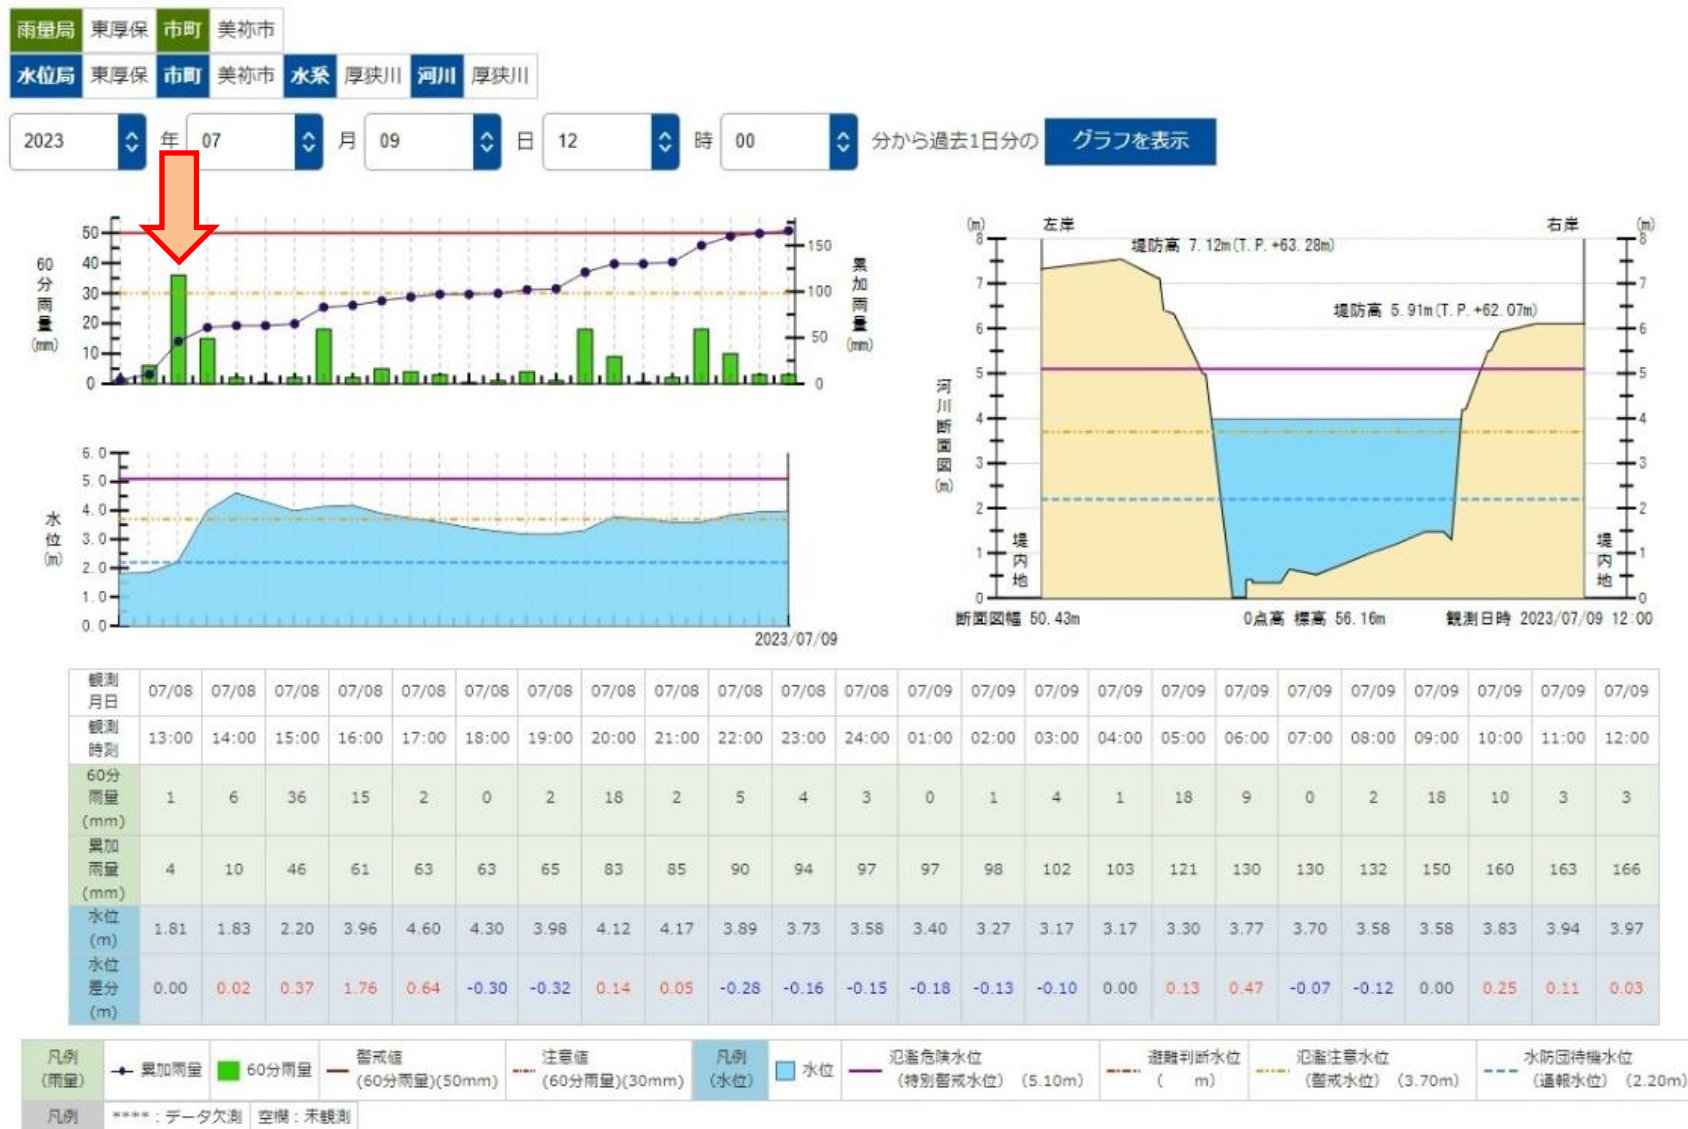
雨量局 東厚保 市町 美祢市
水位局 東厚保 市町 美祢市 水系 厚狭川 河川 厚狭川

2023 年 07 月 09 日 12 時 00 分から過去1日分の グラフを表示

60分雨量(mm)
50 40 30 20 10 0
累加雨量(mm)
150 100 50 0

水位(m)
6.0 5.0 4.0 3.0 2.0 1.0 0.0
2023/07/09

(m) 左岸 右岸 (m)
堤防高 7.12m(T.P.+63.28m)
堤防高 5.91m(T.P.+62.07m)
河川断面図(m)
8 7 6 5 4 3 2 1 0
堤内地 堤内地
断面図幅 50.43m 0点高 標高 56.16m 観測日時 2023/07/09 12:00

| 観測月日 | 07/08 | 07/08 | 07/08 | 07/08 | 07/08 | 07/08 | 07/08 | 07/08 | 07/08 | 07/08 | 07/08 | 07/08 | 07/09 | 07/09 | 07/09 | 07/09 | 07/09 | 07/09 | 07/09 | 07/09 | 07/09 | 07/09 | 07/09 | 07/09 |
|---|---|---|---|---|---|---|---|---|---|---|---|---|---|---|---|---|---|---|---|---|---|---|---|---|
| 観測時刻 | 13:00 | 14:00 | 15:00 | 16:00 | 17:00 | 18:00 | 19:00 | 20:00 | 21:00 | 22:00 | 23:00 | 24:00 | 01:00 | 02:00 | 03:00 | 04:00 | 05:00 | 06:00 | 07:00 | 08:00 | 09:00 | 10:00 | 11:00 | 12:00 |
| 60分雨量(mm) | 1 | 6 | 36 | 15 | 2 | 0 | 2 | 18 | 2 | 5 | 4 | 3 | 0 | 1 | 4 | 1 | 18 | 9 | 0 | 2 | 18 | 10 | 3 | 3 |
| 累加雨量(mm) | 4 | 10 | 46 | 61 | 63 | 63 | 65 | 83 | 85 | 90 | 94 | 97 | 97 | 98 | 102 | 103 | 121 | 130 | 130 | 132 | 150 | 160 | 163 | 166 |
| 水位(m) | 1.81 | 1.83 | 2.20 | 3.96 | 4.60 | 4.30 | 3.98 | 4.12 | 4.17 | 3.89 | 3.73 | 3.58 | 3.40 | 3.27 | 3.17 | 3.17 | 3.30 | 3.77 | 3.70 | 3.58 | 3.58 | 3.83 | 3.94 | 3.97 |
| 水位差分(m) | 0.00 | 0.02 | 0.37 | 1.76 | 0.64 | -0.30 | -0.32 | 0.14 | 0.05 | -0.28 | -0.16 | -0.15 | -0.18 | -0.13 | -0.10 | 0.00 | 0.13 | 0.47 | -0.07 | -0.12 | 0.00 | 0.25 | 0.11 | 0.03 |

凡例(雨量) 累加雨量 60分雨量 警戒値(60分雨量)(50mm) 注意値(60分雨量)(30mm) 凡例(水位) 水位 氾濫危険水位(特別警戒水位) (5.10m) 避難判断水位 ( m) 氾濫注意水位(警戒水位) (3.70m) 水防団待機水位(通報水位) (2.20m)
凡例 ****：データ欠測 空欄：未観測